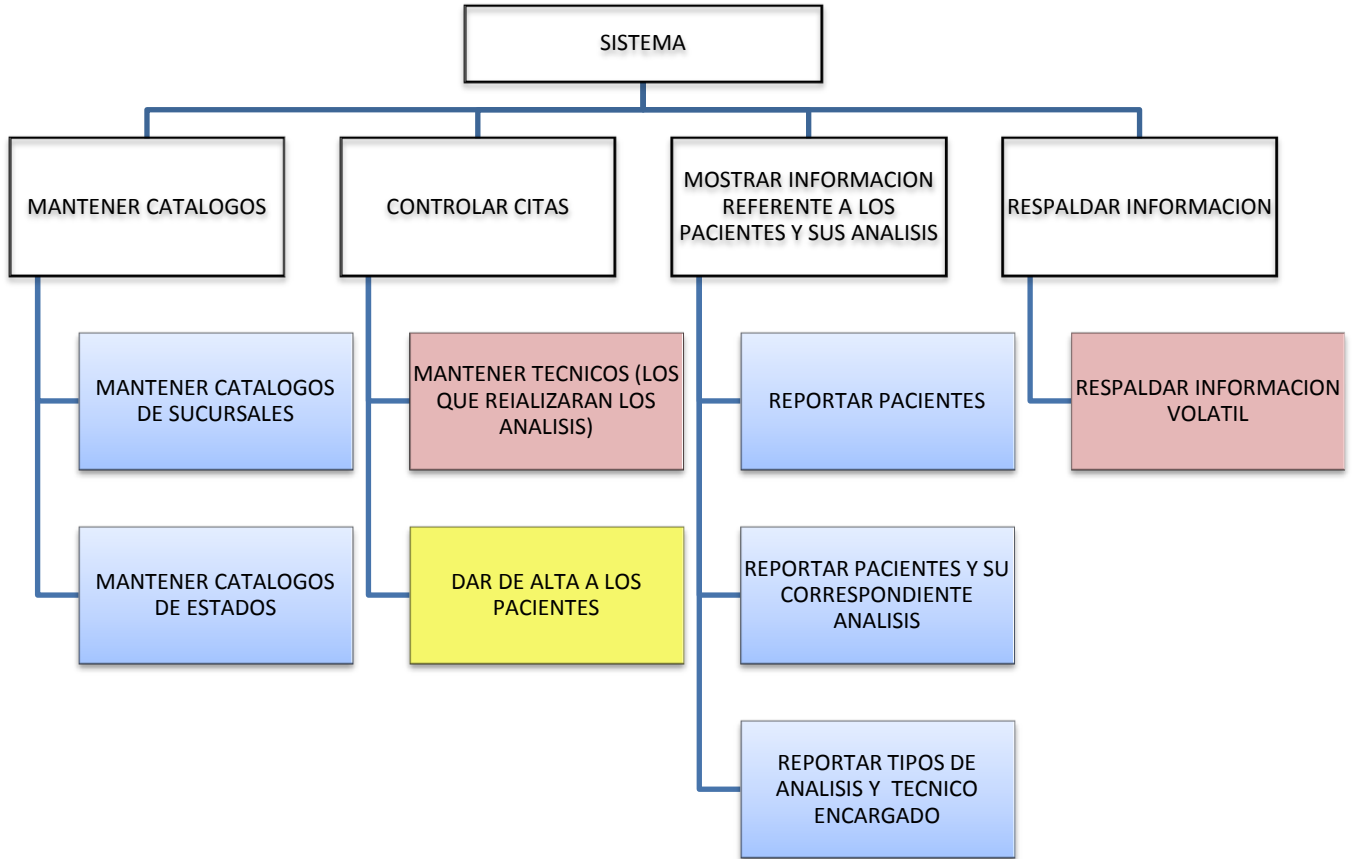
SISTEMA

MANTENER CATALOGOS

MANTENER CATALOGOS DE SUCURSALES

MANTENER CATALOGOS DE ESTADOS

CONTROLAR CITAS

MANTENER TECNICOS (LOS QUE REIALIZARAN LOS ANALISIS)

DAR DE ALTA A LOS PACIENTES

MOSTRAR INFORMACION REFERENTE A LOS PACIENTES Y SUS ANALISIS

REPORTAR PACIENTES

REPORTAR PACIENTES Y SU CORRESPONDIENTE ANALISIS

REPORTAR TIPOS DE ANALISIS Y TECNICO ENCARGADO

RESPALDAR INFORMACION

RESPALDAR INFORMACION VOLATIL